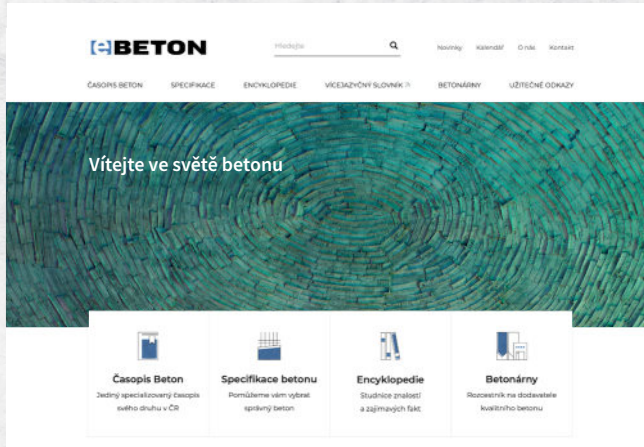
eBETON

Hledejte

Novinky Kalendář O nás Kontakt

ČASOPIS BETON SPECIFIKACE ENCYKLOPEDIE VÍCEJAZYČNÝ SLOVNÍK BETONÁRNY UŽITEČNÉ ODKAZY

Vítejte ve světě betonu

Časopis Beton
Jediný specializovaný časopis svého druhu v ČR

Specifikace betonu
Pomůžeme vám vybrat správný beton

Encyklopedie
Studnice znalostí a zajímavých fakt

Betonárny
Rozcestník na dodavatele kvalitního betonu